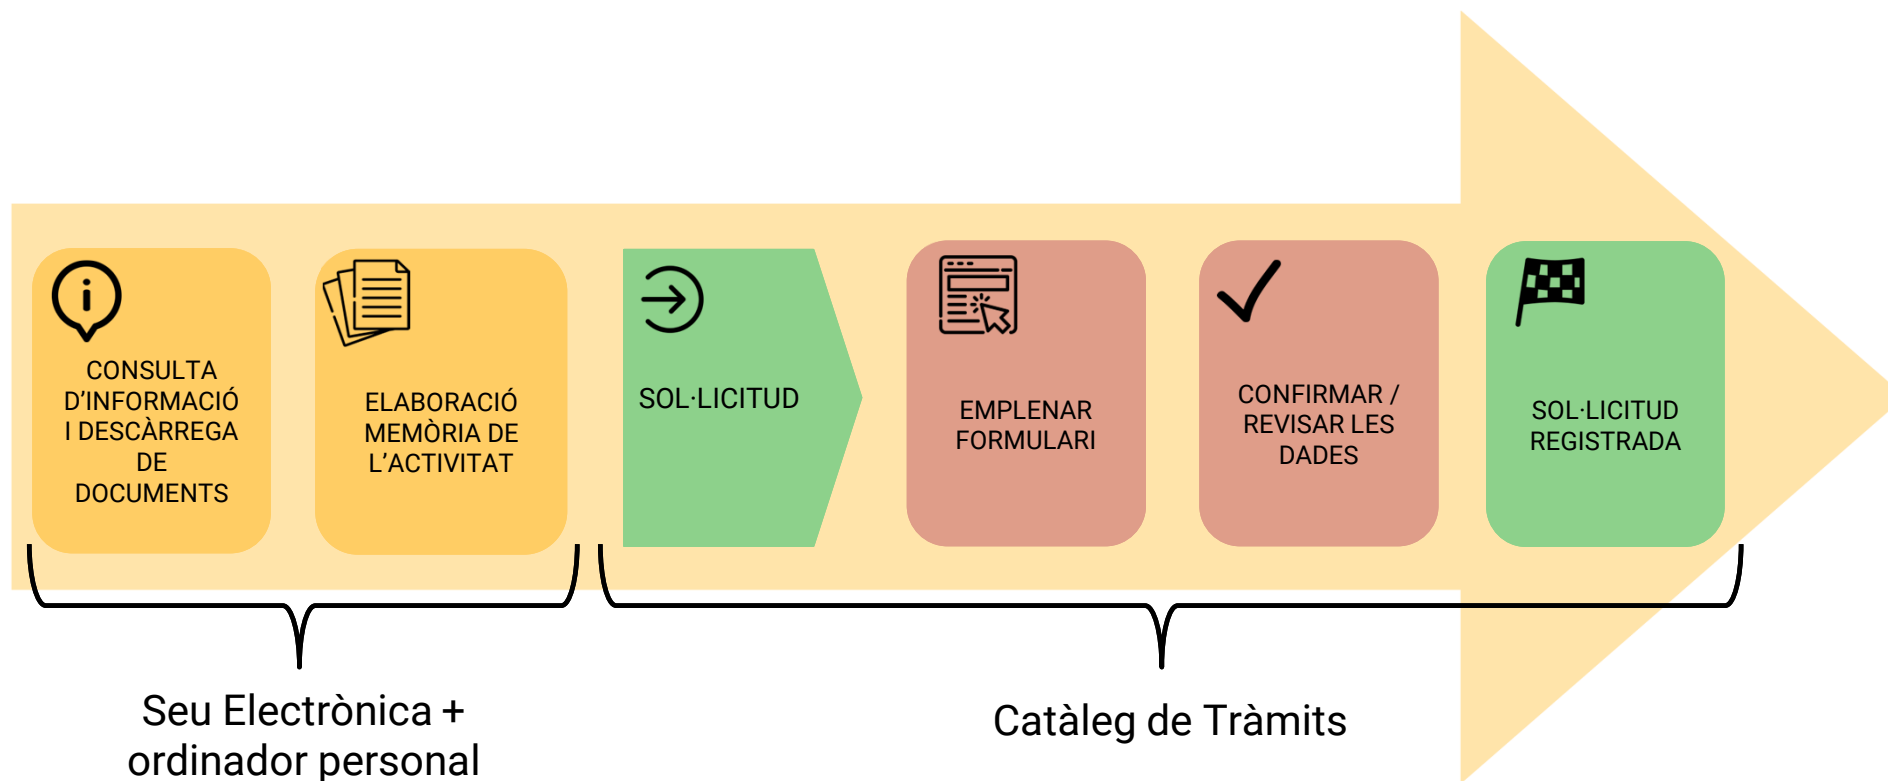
CONSULTA D'INFORMACIÓ I DESCÀRREGA DE DOCUMENTS

ELABORACIÓ MEMÒRIA DE L'ACTIVITAT

SOL·LICITUD

EMPLENAR FORMULARI

CONFIRMAR / REVISAR LES DADES

SOL·LICITUD REGISTRADA

Seu Electrònica + ordinador personal

Catàleg de Tràmits